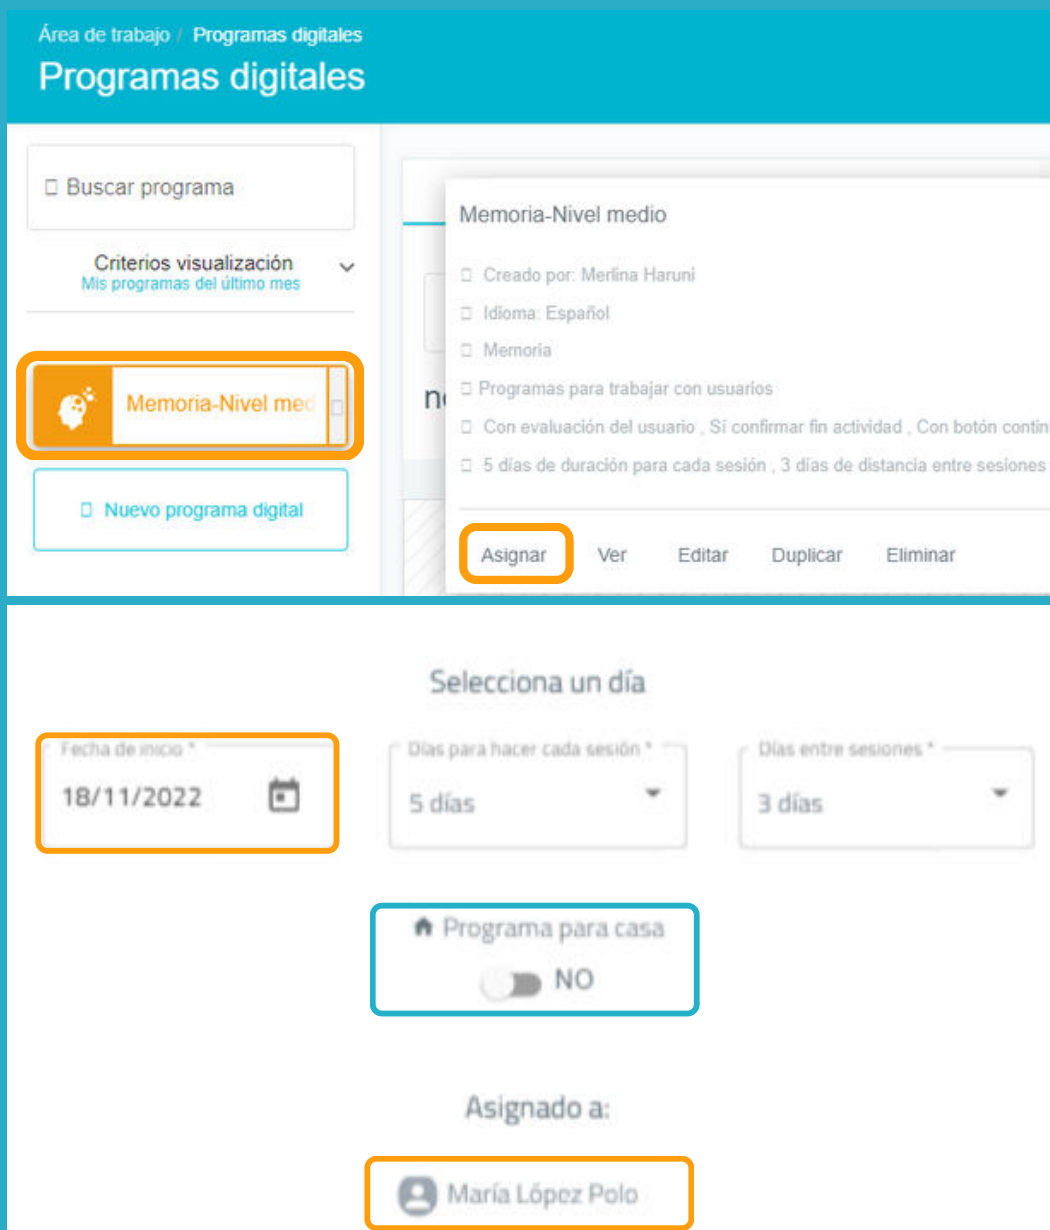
Área de trabajo / Programas digitales
Programas digitales

Buscar programa

Criterios visualización
Mis programas del último mes

Memoria-Nivel med

Nuevo programa digital

n

Memoria-Nivel medio

Creado por: Merlina Haruni
Idioma: Español
Memoria
Programas para trabajar con usuarios
Con evaluación del usuario , Sí confirmar fin actividad , Con botón contin
5 días de duración para cada sesión , 3 días de distancia entre sesiones

Asignar Ver Editar Duplicar Eliminar

Selecciona un día

Fecha de inicio *
18/11/2022

Días para hacer cada sesión *
5 días

Días entre sesiones *
3 días

Programa para casa
NO

Asignado a:

María López Polo